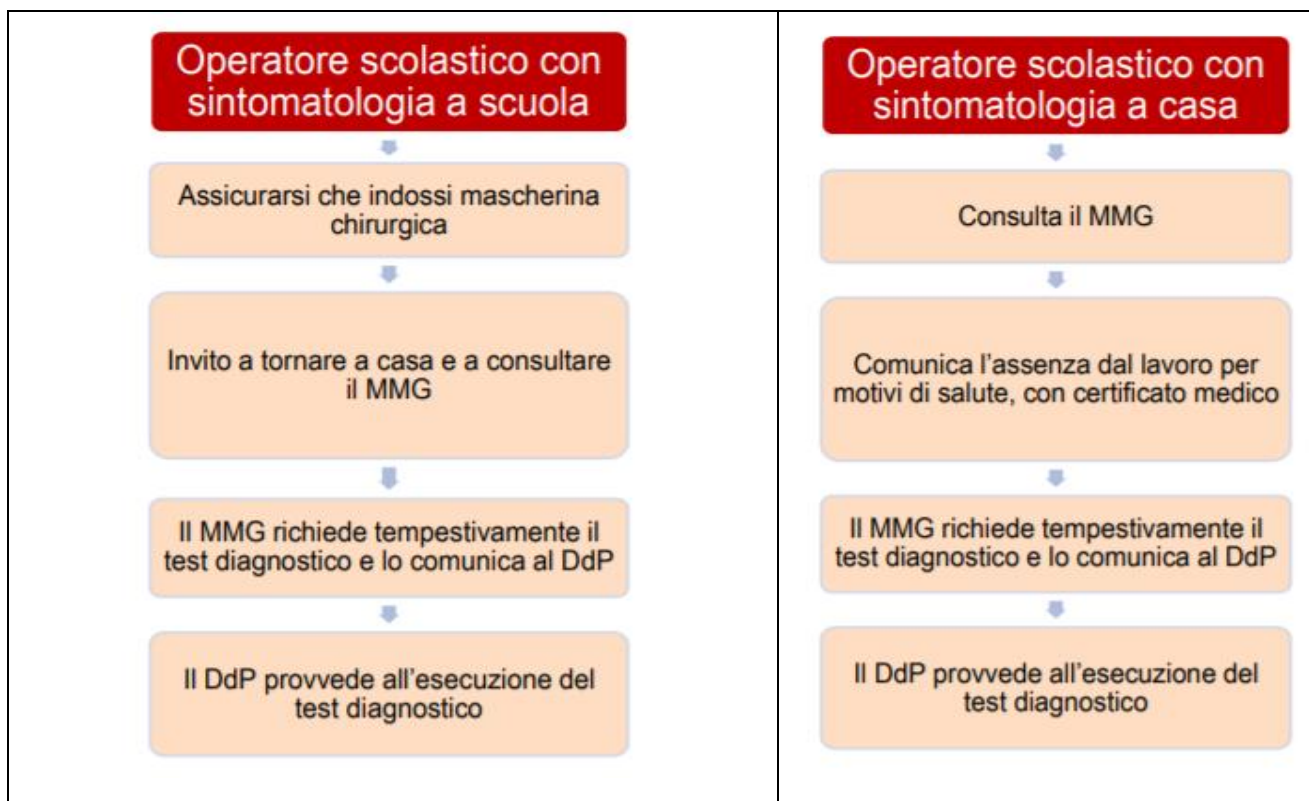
Operatore scolastico con sintomatologia a scuola

Assicurarsi che indossi mascherina chirurgica

Invito a tornare a casa e a consultare il MMG

Il MMG richiede tempestivamente il test diagnostico e lo comunica al DdP

Il DdP provvede all'esecuzione del test diagnostico

Operatore scolastico con sintomatologia a casa

Consulta il MMG

Comunica l'assenza dal lavoro per motivi di salute, con certificato medico

Il MMG richiede tempestivamente il test diagnostico e lo comunica al DdP

Il DdP provvede all'esecuzione del test diagnostico